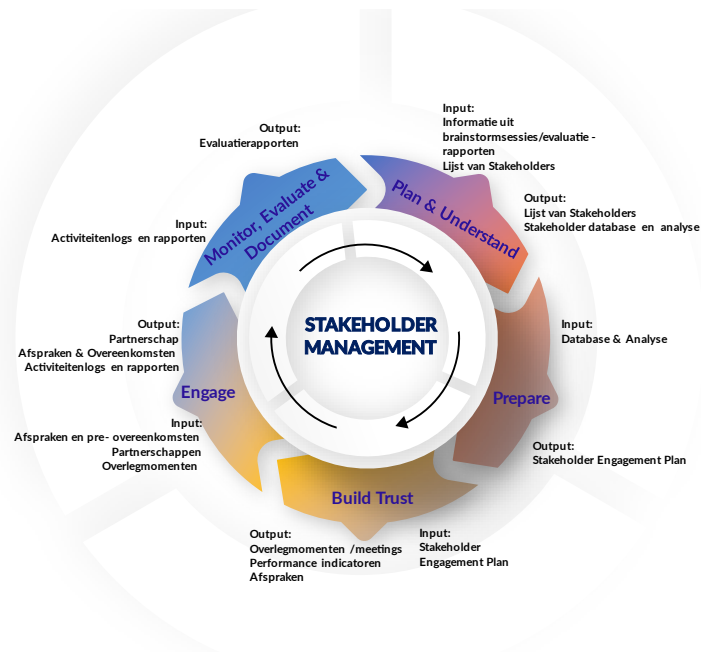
Output:
Evaluatierapporten

Input:
Informatie uit brainstormsessies/evaluatie - rapporten
Lijst van Stakeholders

Monitor, Evaluate & Document

Plan & Understand

Output:
Lijst van Stakeholders
Stakeholder database en analyse

Input:
Activiteitenlogs en rapporten

STAKEHOLDER MANAGEMENT

Input:
Database & Analyse

Output:
Partnerschap
Afspraken & Overeenkomsten
Activiteitenlogs en rapporten

Engage

Prepare

Input:
Afspraken en pre- overeenkomsten
Partnerschappen
Overlegmomenten

Output:
Stakeholder Engagement Plan

Build Trust

Output:
Overlegmomenten /meetings
Performance indicatoren
Afspraken

Input:
Stakeholder
Engagement Plan